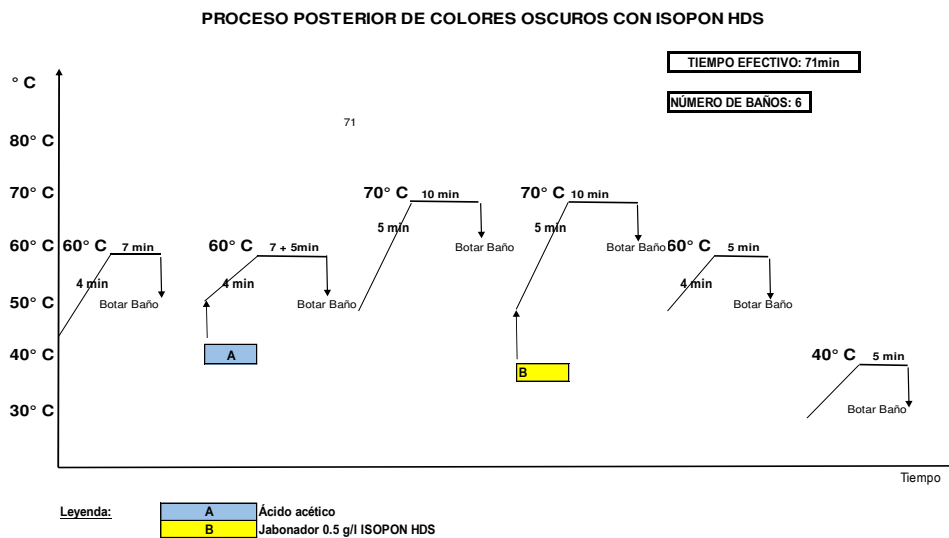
PROCESO POSTERIOR DE COLORES OSCUROS CON ISOPON HDS

TIEMPO EFECTIVO: 71min

NÚMERO DE BAÑOS: 6

° C

71

80° C

70° C

60° C

50° C

40° C

30° C

60° C 7 min
4 min
Botar Baño

60° C 7 + 5min
4 min
Botar Baño

A

70° C 10 min
5 min
Botar Baño

70° C 10 min
5 min
Botar Baño

B

60° C 5 min
4 min
Botar Baño

40° C 5 min
Botar Baño

Tiempo

Leyenda:

| A | Ácido acético |
|---|---|
| B | Jabonador 0.5 g/l ISOPON HDS |